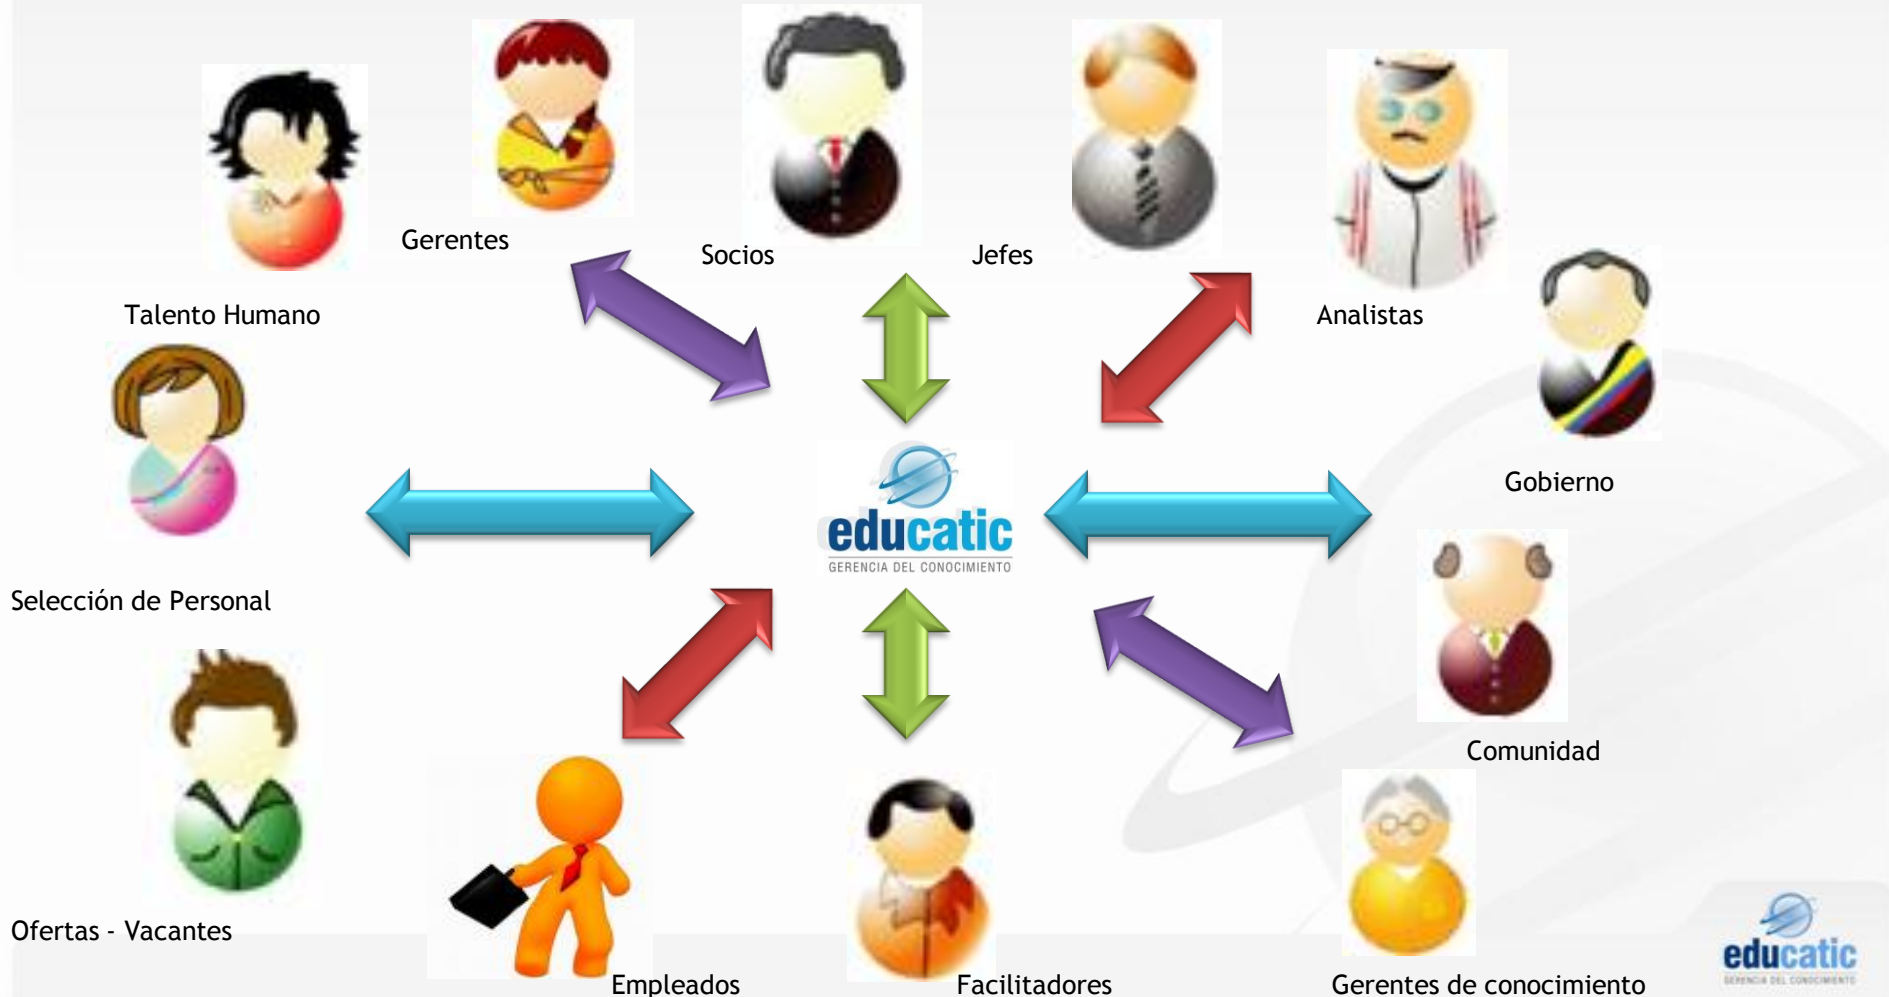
Gerentes

Socios

Jefes

Talento Humano

Analistas

Gobierno

educatic
GERENCIA DEL CONOCIMIENTO

Selección de Personal

Comunidad

Ofertas - Vacantes

Empleados

Facilitadores

Gerentes de conocimiento

educatic
GERENCIA DEL CONOCIMIENTO